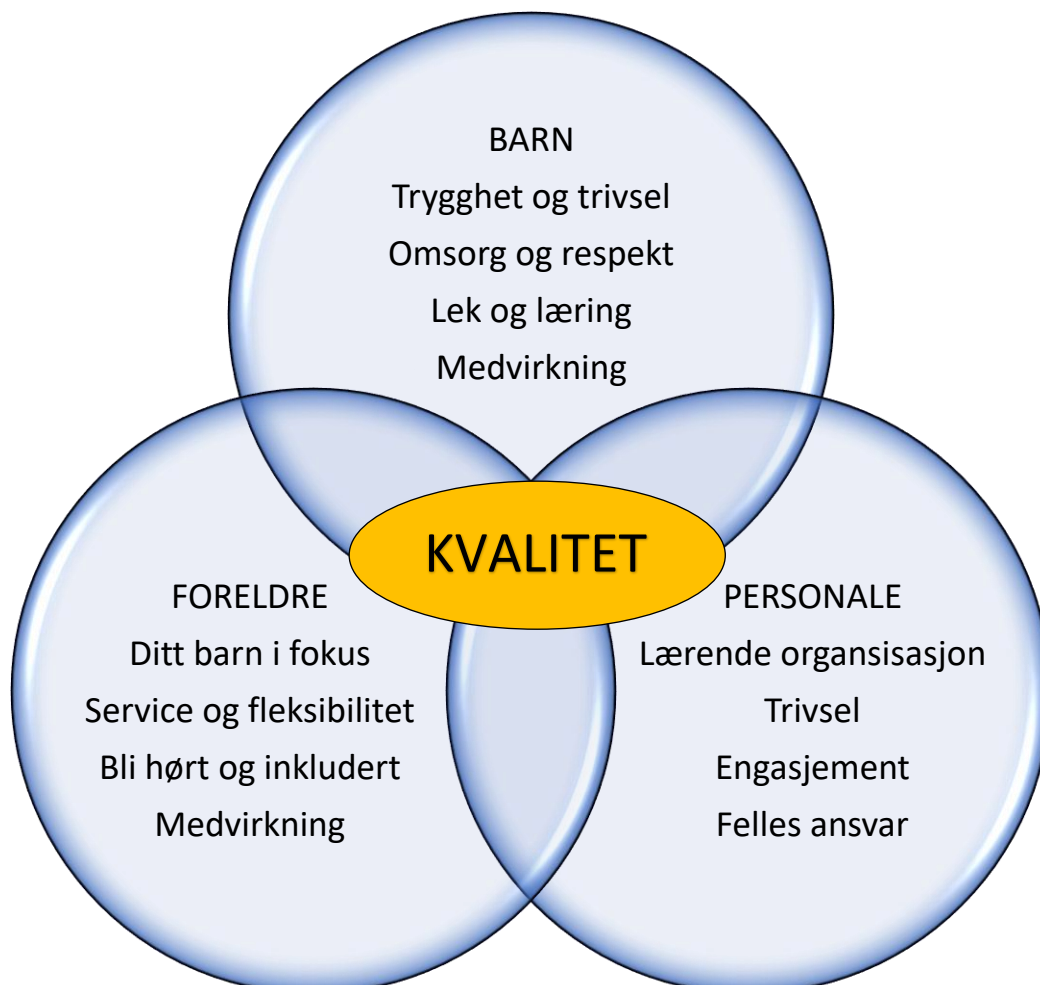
BARN
Trygghet og trivsel
Omsorg og respekt
Lek og læring
Medvirkning

KVALITET

FORELDRE
Ditt barn i fokus
Service og fleksibilitet
Bli hørt og inkludert
Medvirkning

PERSONALE
Lærende organsisasjon
Trivsel
Engasjement
Felles ansvar